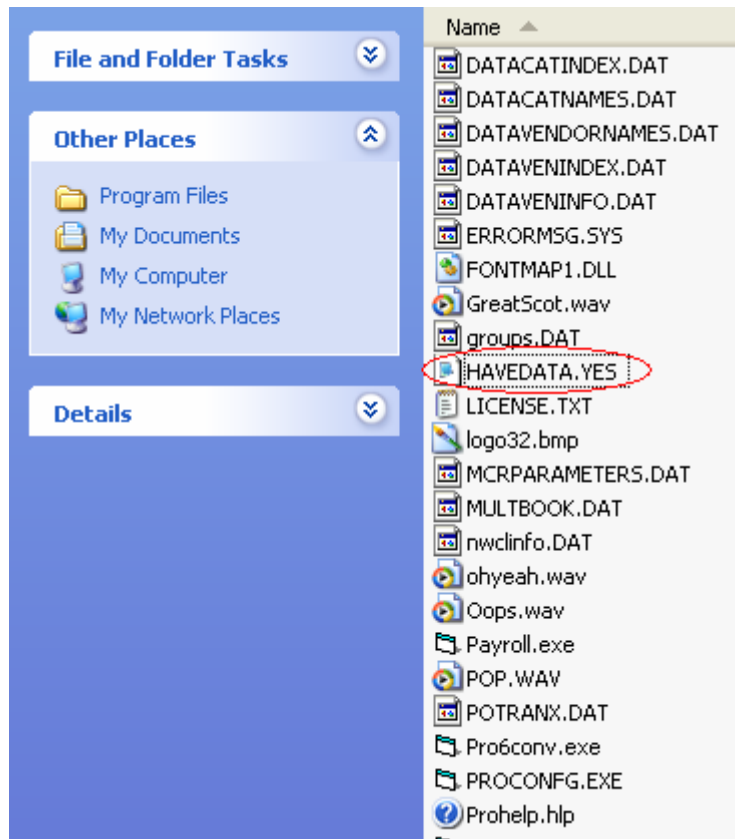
File and Folder Tasks

Other Places

Program Files
My Documents
My Computer
My Network Places

Details

Name

DATACATINDEX.DAT
DATACATNAMES.DAT
DATAVENDORNAMES.DAT
DATAVENINDEX.DAT
DATAVENINFO.DAT
ERRORMSG.SYS
FONTMAP1.DLL
GreatScot.wav
groups.DAT
HAVEDATA.YES
LICENSE.TXT
logo32.bmp
MCRPARAMETERS.DAT
MULTBOOK.DAT
nwclinfo.DAT
ohyeah.wav
Oops.wav
Payroll.exe
POP.WAV
POTRANX.DAT
Pro6conv.exe
PROCONFG.EXE
Prohelp.hlp